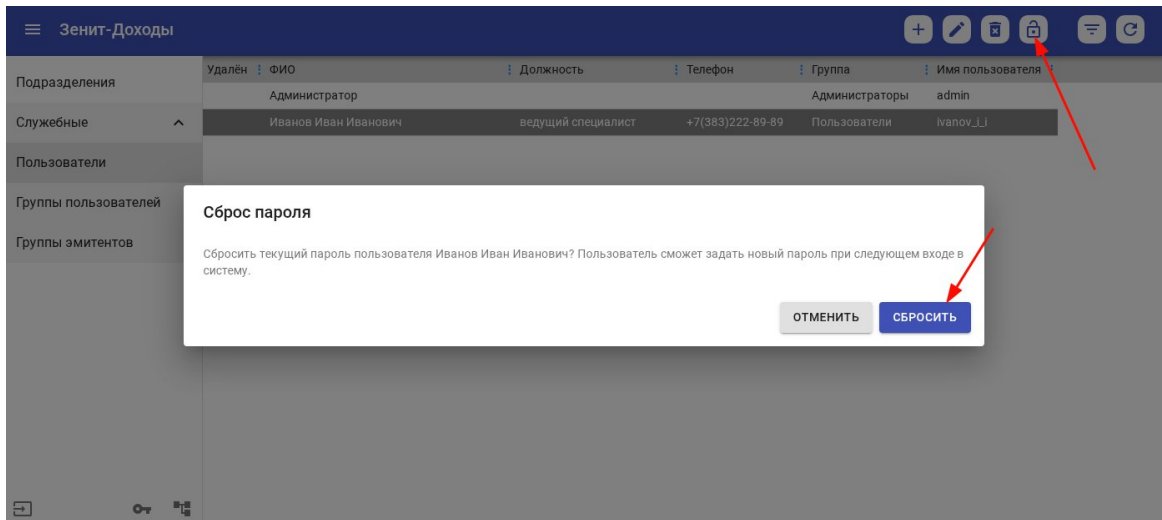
Зенит-Доходы

Подразделения

Служебные

Пользователи

Группы пользователей

Группы эмитентов

| Удалён | ФИО | Должность | Телефон | Группа | Имя пользователя |
|---|---|---|---|---|---|
| | Администратор | | | Администраторы | admin |
| | Иванов Иван Иванович | ведущий специалист | +7(383)222-89-89 | Пользователи | ivanov_i_i |

Сброс пароля

Сбросить текущий пароль пользователя Иванов Иван Иванович? Пользователь сможет задать новый пароль при следующем входе в систему.

ОТМЕНИТЬ

СБРОСИТЬ